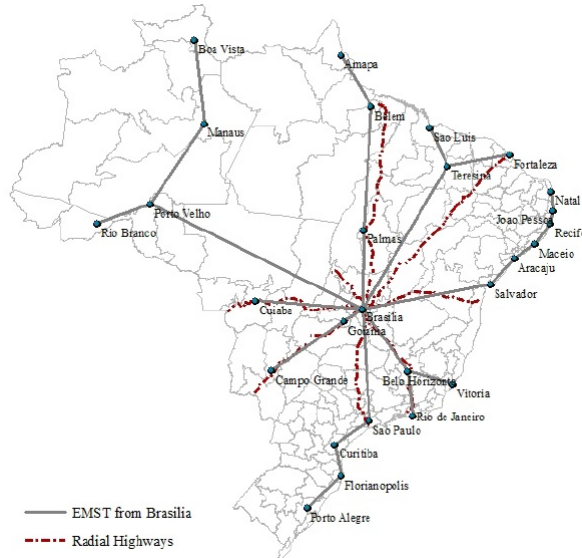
Boa Vista
Amapa
Belem
Manaus
Sao Luis
Fortaleza
Teresina
Porto Velho
Natal
Joao Pessoa
Rio Branco
Recife
Palmas
Maceio
Aracaju
Salvador
Cuiaba
Brasilia
Goiania
Campo Grande
Belo Horizonte
Vitoria
Rio de Janeiro
Sao Paulo
Curitiba
Florianopolis
Porto Alegre
EMST from Brasilia
Radial Highways